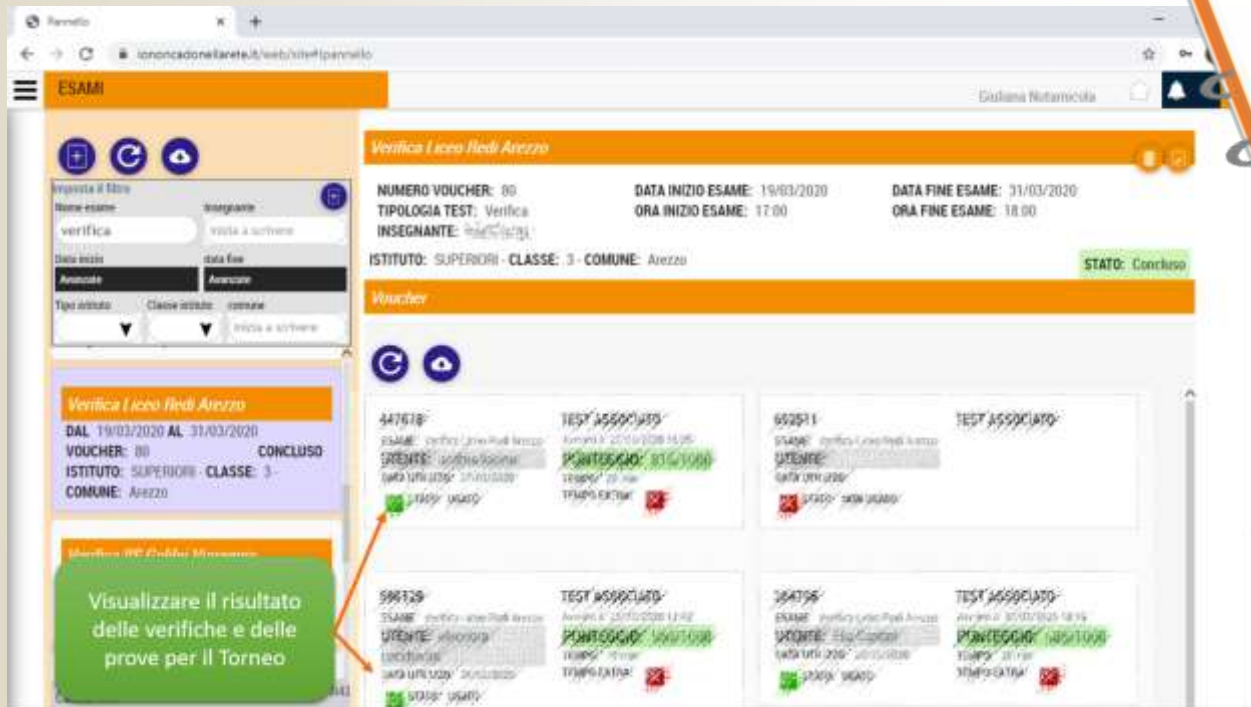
Pannello
iononcadonellarete.it/web/site#pannello
ESAMI
Giuliana Notarnicola

Imposta il filtro
Nome esame
verifica
Insegnante
Inizia a scrivere
Data inizio
Avanzate
data fine
Avanzate
Tipo istituto
Classe istituto
comune
Inizia a scrivere

Verifica Liceo Redi Arezzo
DAL 19/03/2020 AL 31/03/2020
VOUCHER: 80 CONCLUSO
ISTITUTO: SUPERIORI - CLASSE: 3 -
COMUNE: Arezzo

Verifica Liceo Redi Arezzo
NUMERO VOUCHER: 80
TIPOLOGIA TEST: Verifica
INSEGNANTE: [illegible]
DATA INIZIO ESAME: 19/03/2020
ORA INIZIO ESAME: 17:00
DATA FINE ESAME: 31/03/2020
ORA FINE ESAME: 18:00
ISTITUTO: SUPERIORI - CLASSE: 3 - COMUNE: Arezzo
STATO: Concluso

Voucher

447678
ESAME: Verifica Liceo Redi Arezzo
UTENTE: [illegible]
DATA UTILIZZO: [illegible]
STATO: USATO
TEST ASSOCIATO
PUNTEGGIO: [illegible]
TEMPO: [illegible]
TEMPO EXTRA:

652511
ESAME: Verifica Liceo Redi Arezzo
UTENTE:
DATA UTILIZZO:
STATO: NON USATO
TEST ASSOCIATO

596129
ESAME: Verifica Liceo Redi Arezzo
UTENTE: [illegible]
DATA UTILIZZO: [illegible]
STATO: USATO
TEST ASSOCIATO
PUNTEGGIO: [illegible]
TEMPO: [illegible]
TEMPO EXTRA:

384796
ESAME: Verifica Liceo Redi Arezzo
UTENTE: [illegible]
DATA UTILIZZO: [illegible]
STATO: USATO
TEST ASSOCIATO
PUNTEGGIO: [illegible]
TEMPO: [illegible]
TEMPO EXTRA:

Visualizzare il risultato delle verifiche e delle prove per il Torneo